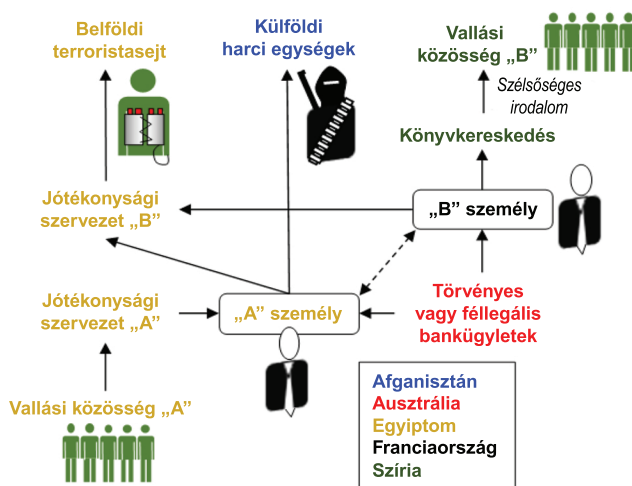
Belföldi terroristasejt

Külföldi harci egységek

Vallási közösség „B”

Szélsőséges irodalom

Könyvkereskedés

Jótékonysági szervezet „B”

„B” személy

Jótékonysági szervezet „A”

„A” személy

Törvényes vagy féllegális bankügyletek

Vallási közösség „A”

Afganisztán
Ausztrália
Egyiptom
Franciaország
Szíria